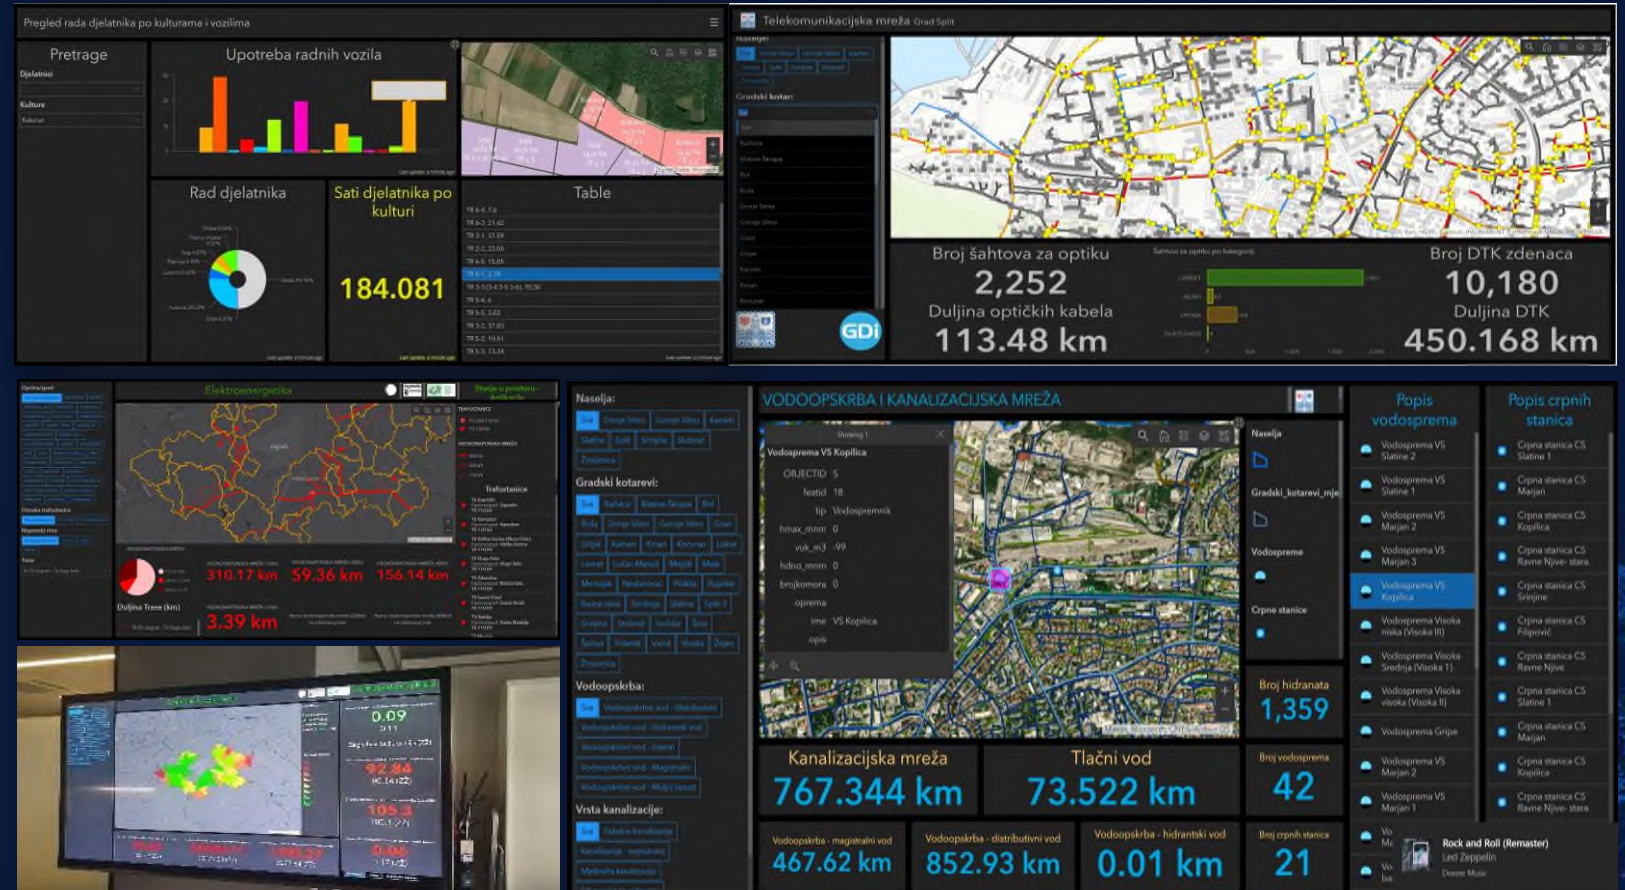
Pregled rada djelatnika po kulturama i vozilima

Pretrage

Djelatnici

Kulture

Upotreba radnih vozila

Rad djelatnika

Sati djelatnika po kulturi

184.081

Table

Telekomunikacijska mreža Grad Split

Naselja

Gradski kotari

Broj šahtova za optiku

2,252

Duljina optičkih kabela

113.48 km

Broj DTK zdenaca

10,180

Duljina DTK

450.168 km

GDi

Elektroenergetika

310.17 km

59.36 km

156.14 km

3.39 km

Duljina Trase (km)

Trafostanice

0.09

92.94

105.3

Naselja:

Gradski kotarevi:

Vodoopskrba:

Vrsta kanalizacije:

VODOOPSKRBA I KANALIZACIJSKA MREŽA

Vodosprema VS Kopilica

OBJECTID 5

featid 18

tip Vodospremnik

hmax_mnm 0

vuk_m3 -99

hdno_mnm 0

brojkomora 0

oprema

ime VS Kopilica

opis

Naselja

Gradski_kotarevi_mje

Vodospreme

Crpne stanice

Broj hidranata

1,359

Kanalizacijska mreža

767.344 km

Tlačni vod

73.522 km

Broj vodosprema

42

Vodoopskrba - magistralni vod

467.62 km

Vodoopskrba - distributivni vod

852.93 km

Vodoopskrba - hidrantski vod

0.01 km

Broj crpnih stanica

21

Popis vodosprema

Vodosprema VS Slatine 2

Vodosprema VS Slatine 1

Vodosprema VS Marjan 2

Vodosprema VS Marjan 3

Vodosprema VS Kopilica

Vodosprema Visoka niska (Visoka III)

Vodosprema Visoka Srednja (Visoka I)

Vodosprema Visoka visoka (Visoka II)

Vodosprema Gripe

Vodosprema VS Marjan 2

Vodosprema VS Marjan 1

Popis crpnih stanica

Crpna stanica CS Slatine 1

Crpna stanica CS Marjan

Crpna stanica CS Kopilica

Crpna stanica CS Ravne Njive- stara

Crpna stanica CS Srinjine

Crpna stanica CS Filipović

Crpna stanica CS Ravne Njive

Crpna stanica CS Slatine 1

Crpna stanica CS Marjan

Crpna stanica CS Kopilica

Crpna stanica CS Ravne Njive- stara

Rock and Roll (Remaster)

Led Zeppelin

Deezer Music